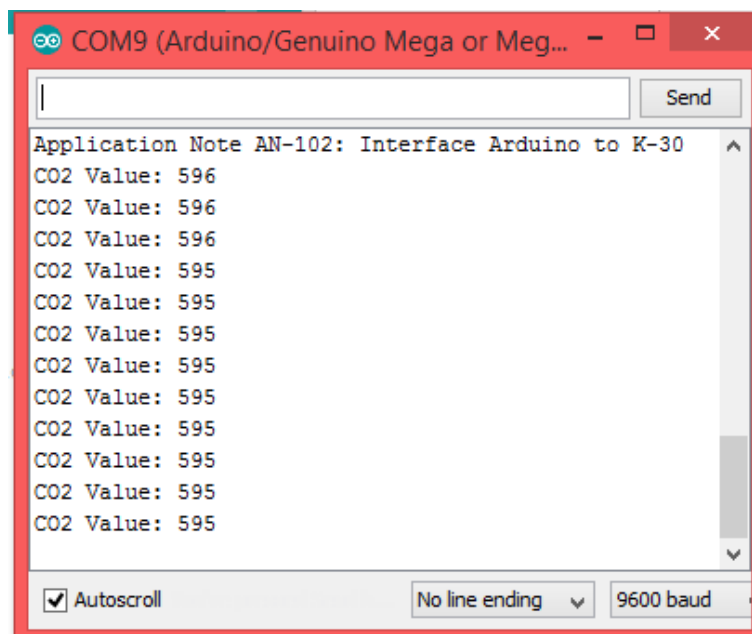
COM9 (Arduino/Genuino Mega or Meg...

Send

Application Note AN-102: Interface Arduino to K-30
CO2 Value: 596
CO2 Value: 596
CO2 Value: 596
CO2 Value: 595
CO2 Value: 595
CO2 Value: 595
CO2 Value: 595
CO2 Value: 595
CO2 Value: 595
CO2 Value: 595
CO2 Value: 595
CO2 Value: 595

Autoscroll

No line ending

9600 baud